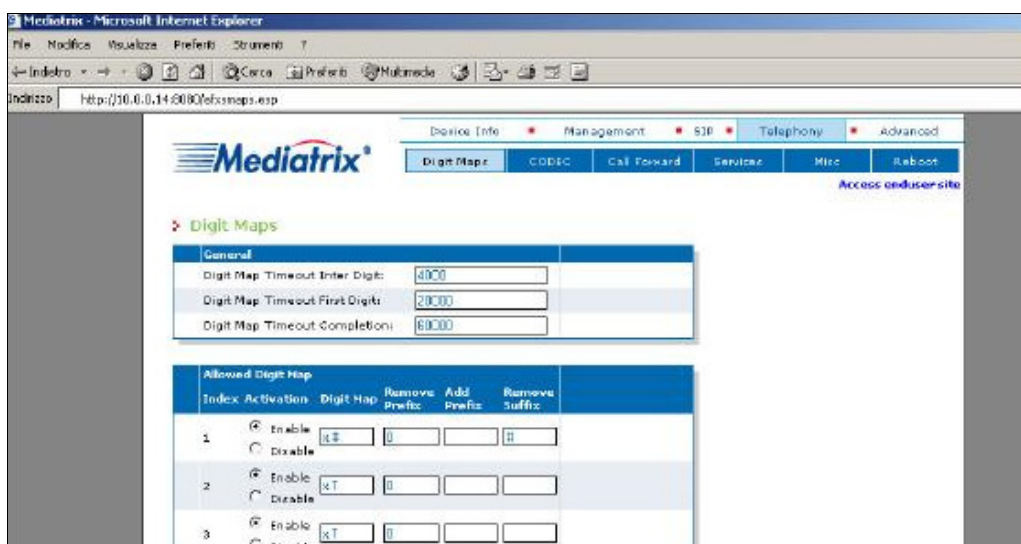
Mediatrix - Microsoft Internet Explorer

File Modifica Visualizza Preferiti Strumenti ?

Indietro Cerca Preferiti Multimedia

Indirizzo http://10.0.0.14:8080/dfxsmaps.esp

Device Info • Management • SIP • Telephony • Advanced

Mediatrix®

Digit Maps CODEC Call Forward Services Misc Reboot

Access enduser site

Digit Maps

| General | |
|---|---|
| Digit Map Timeout Inter Digit: | 4000 |
| Digit Map Timeout First Digit: | 20000 |
| Digit Map Timeout Completion: | 60000 |

Allowed Digit Map

| Index | Activation | Digit Map | Remove Prefix | Add Prefix | Remove Suffix |
|---|---|---|---|---|---|
| 1 | Enable / Disable | x# | 0 | | # |
| 2 | Enable / Disable | xT | 0 | | |
| 3 | Enable / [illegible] | xT | 0 | | |